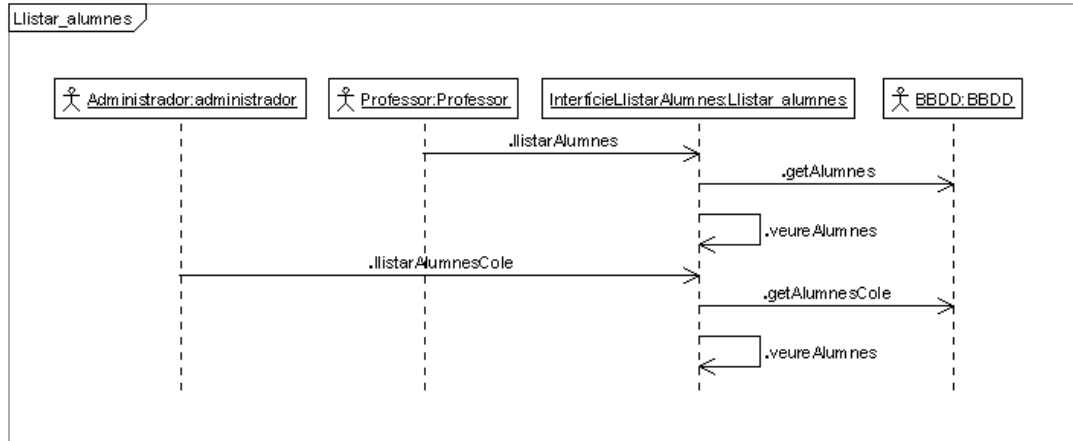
Llistar_alumnes

Administrador:administrador

Professor:Professor

InterfícieLlistarAlumnes:Llistar_alumnes

BBDD:BBDD

.llistarAlumnes

.getAlumnes

.veureAlumnes

.llistarAlumnesCole

.getAlumnesCole

.veureAlumnes